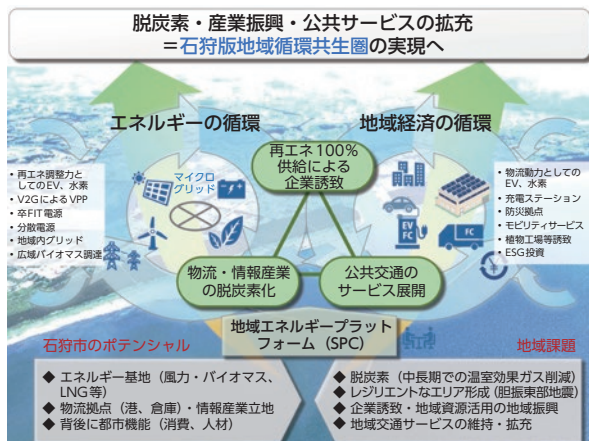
脱炭素・産業振興・公共サービスの拡充
＝石狩版地域循環共生圏の実現へ

エネルギーの循環

地域経済の循環

・再エネ調整力としてのEV、水素
・V2GによるVPP
・卒FIT電源
・分散電源
・地域内グリッド
・広域バイオマス調達

マイクログリッド

再エネ100%供給による企業誘致

・物流動力としてのEV、水素
・充電ステーション
・防災拠点
・モビリティサービス
・植物工場等誘致
・ESG投資

EV
FC

FC

物流・情報産業の脱炭素化

公共交通のサービス展開

地域エネルギープラットフォーム（SPC）

石狩市のポテンシャル

地域課題

◆ エネルギー基地（風力・バイオマス、LNG等）
◆ 物流拠点（港、倉庫）・情報産業立地
◆ 背後に都市機能（消費、人材）

◆ 脱炭素（中長期での温室効果ガス削減）
◆ レジリエントなエリア形成（胆振東部地震）
◆ 企業誘致・地域資源活用の地域振興
◆ 地域交通サービスの維持・拡充